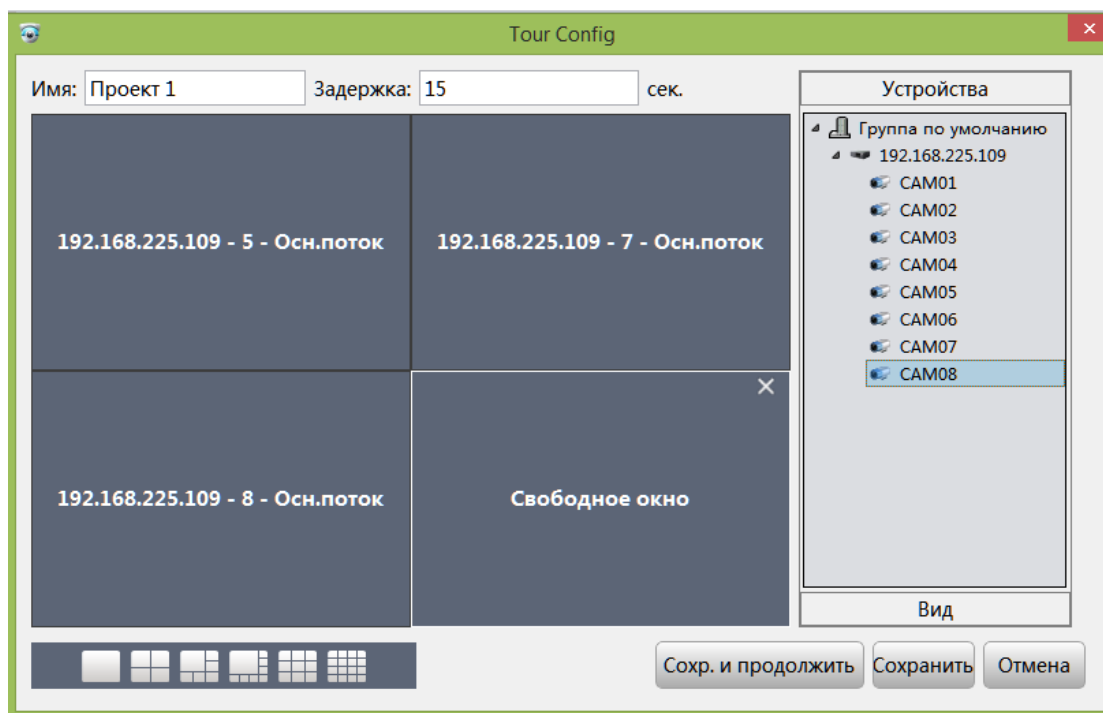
Tour Config

Имя: Проект 1 Задержка: 15 сек.

192.168.225.109 - 5 - Осн.поток

192.168.225.109 - 7 - Осн.поток

192.168.225.109 - 8 - Осн.поток

Свободное окно

Устройства

Группа по умолчанию
192.168.225.109
CAM01
CAM02
CAM03
CAM04
CAM05
CAM06
CAM07
CAM08

Вид

Сохр. и продолжить Сохранить Отмена